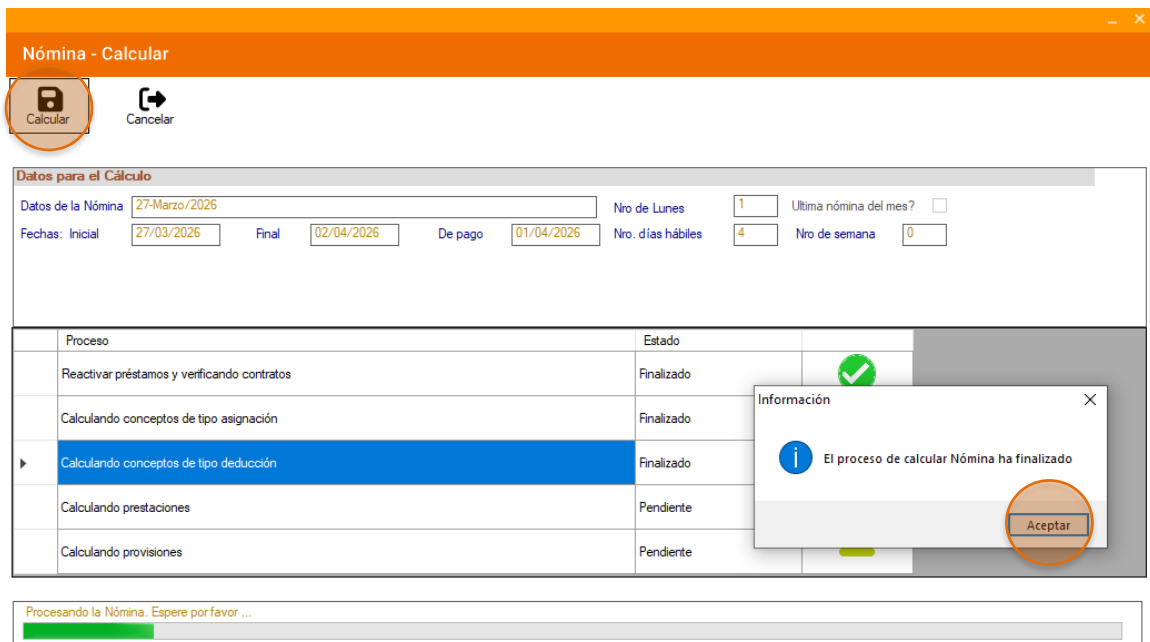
Nómina - Calcular

Calcular
Cancelar

Datos para el Cálculo

Datos de la Nómina 27-Marzo/2026
Nro de Lunes 1
Ultima nómina del mes?
Fechas: Inicial 27/03/2026 Final 02/04/2026 De pago 01/04/2026
Nro. días hábiles 4
Nro de semana 0

| | Proceso | Estado |
|---|---|---|
| | Reactivar préstamos y verificando contratos | Finalizado |
| | Calculando conceptos de tipo asignación | Finalizado |
| ▸ | Calculando conceptos de tipo deducción | Finalizado |
| | Calculando prestaciones | Pendiente |
| | Calculando provisiones | Pendiente |

Información
El proceso de calcular Nómina ha finalizado
Aceptar

Procesando la Nómina. Espere por favor ...